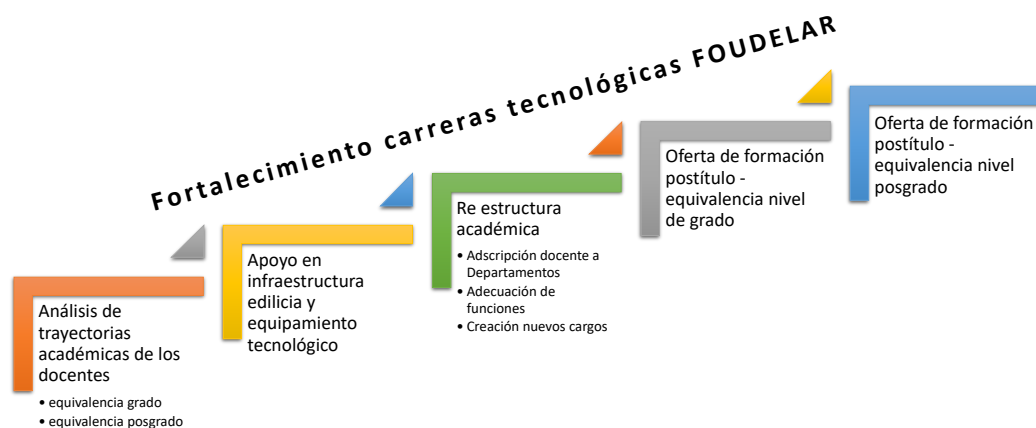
Fortalecimiento carreras tecnológicas FOUDELAR

Análisis de trayectorias académicas de los docentes
• equivalencia grado
• equivalencia posgrado

Apoyo en infraestructura edilicia y equipamiento tecnológico

Re estructura académica
• Adscripción docente a Departamentos
• Adecuación de funciones
• Creación nuevos cargos

Oferta de formación postítulo - equivalencia nivel de grado

Oferta de formación postítulo - equivalencia nivel posgrado